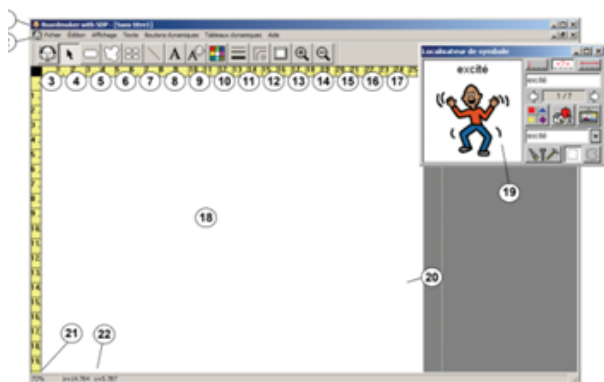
Boardmaker with SDP - [Sans titre]

Fichier Edition Affichage Texte Boutons dynamiques Tableaux dynamiques Aide

3 4 5 6 7 8 9 10 11 12 13 14 15 16 17

Localisateur de symbole

excité

excité

1 / 7

excité

19

18

20

21 22

70% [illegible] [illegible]